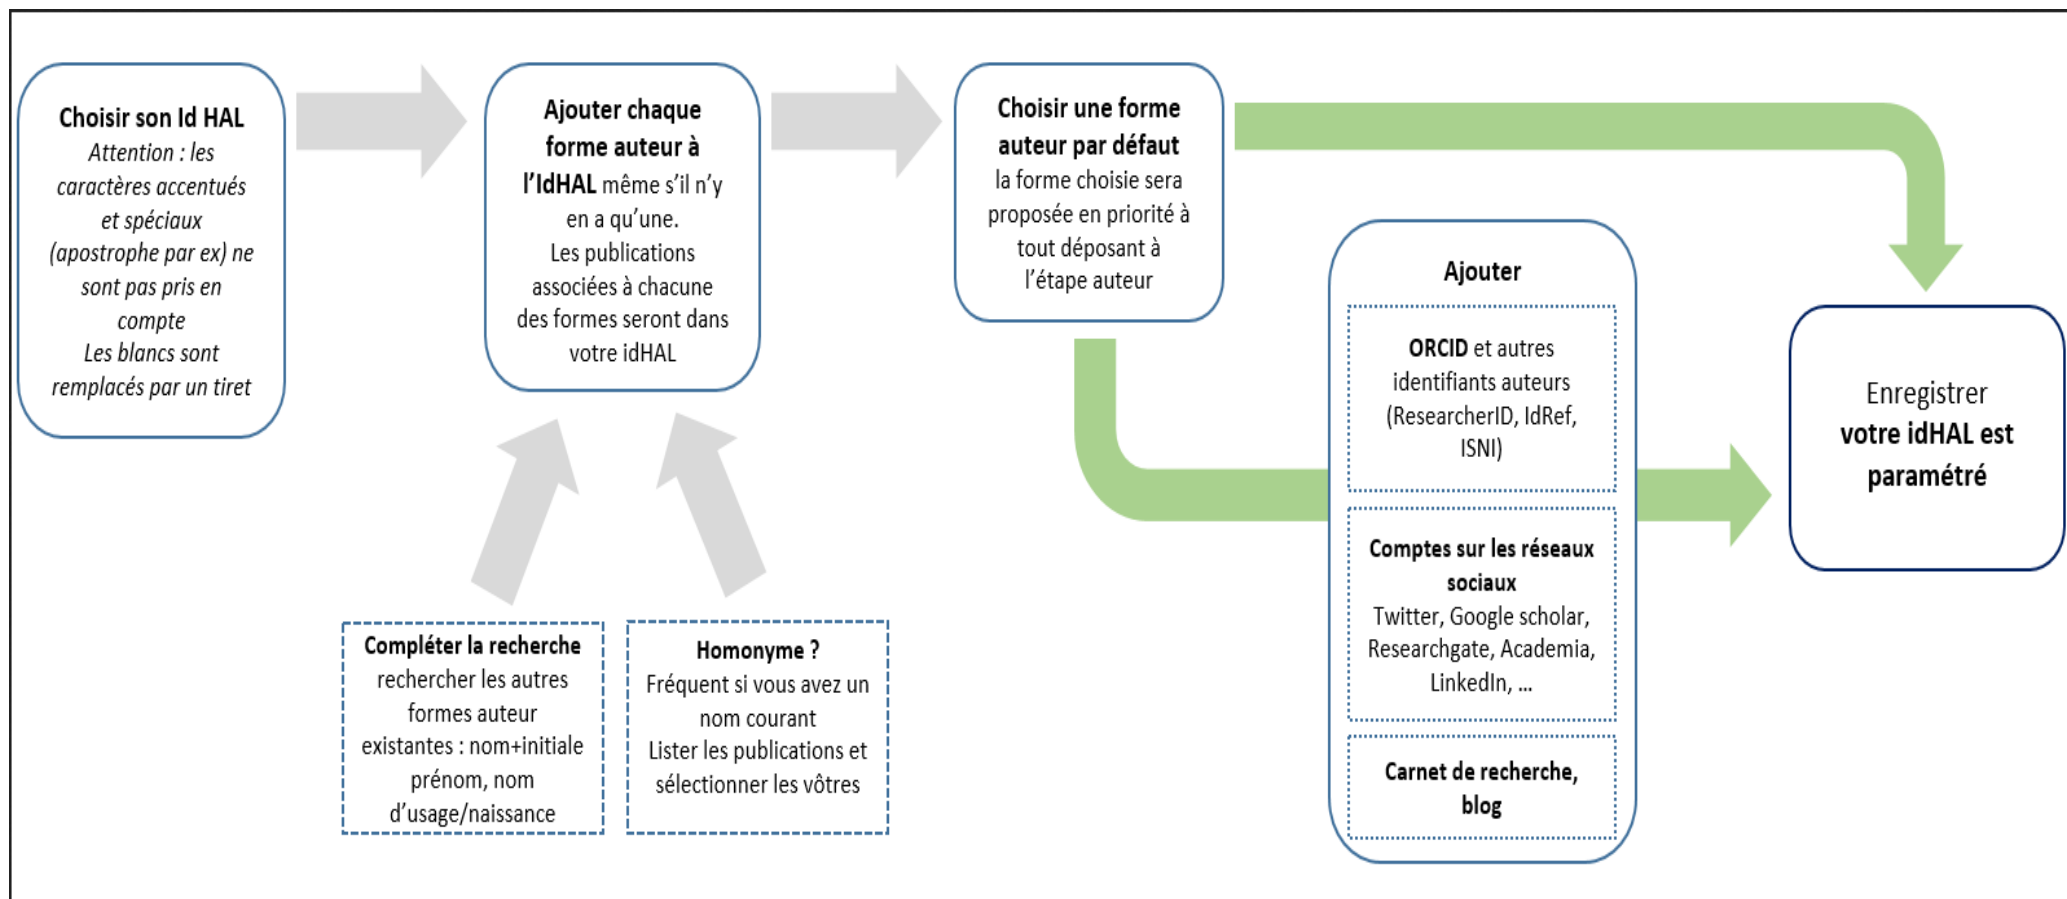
Choisir son Id HAL
Attention : les caractères accentués et spéciaux (apostrophe par ex) ne sont pas pris en compte
Les blancs sont remplacés par un tiret

Ajouter chaque forme auteur à l'IdHAL même s'il n'y en a qu'une.
Les publications associées à chacune des formes seront dans votre idHAL

Choisir une forme auteur par défaut
la forme choisie sera proposée en priorité à tout déposant à l'étape auteur

Compléter la recherche
rechercher les autres formes auteur existantes : nom+initiale prénom, nom d'usage/naissance

Homonyme ?
Fréquent si vous avez un nom courant
Lister les publications et sélectionner les vôtres

Ajouter

ORCID et autres identifiants auteurs (ResearcherID, IdRef, ISNI)

Comptes sur les réseaux sociaux
Twitter, Google scholar, Researchgate, Academia, LinkedIn, …

Carnet de recherche, blog

Enregistrer
votre idHAL est paramétré